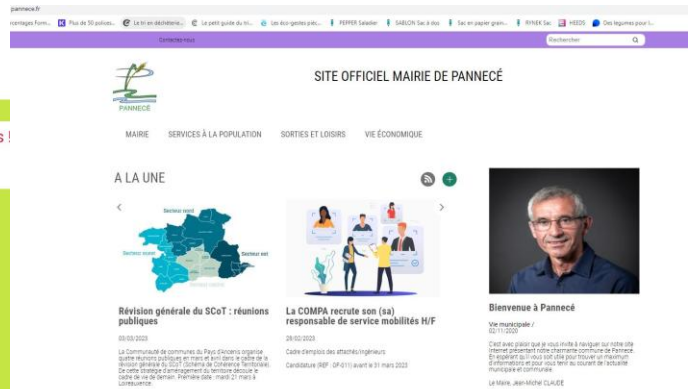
pannecé.fr

rcentages Form... Plus de 50 polices... Le tri en déchèterie... Le petit guide du tri... Les éco-gestes péc... PEPPER Saladier SABLON Sac à dos Sac en papier grain... RYNEK Sac HEEDS Des legumes pour l...

Contactez-nous

Rechercher

PANNECÉ

SITE OFFICIEL MAIRIE DE PANNECÉ

MAIRIE SERVICES À LA POPULATION SORTIES ET LOISIRS VIE ÉCONOMIQUE

A LA UNE

Secteur nord
Secteur ouest
Secteur est
Secteur centre

Révision générale du SCoT : réunions publiques

03/03/2023

La Communauté de communes du Pays d'Ancenis organise quatre réunions publiques en mars et avril dans le cadre de la révision générale du SCoT (Schéma de Cohérence Territoriale). Ce dernier stratégie d'aménagement du territoire découle le cadre de vie de demain. Première date : mardi 21 mars à Loireauxence.

La COMPA recrute son (sa) responsable de service mobilités H/F

28/02/2023

Cadre d'emplois des attachés/ingénieurs

Candidature (REF : OP-011) avant le 31 mars 2023

Bienvenue à Pannecé

Vie municipale /
02/11/2020

C'est avec plaisir que je vous invite à naviguer sur notre site internet présentant notre charmante commune de Pannecé. En espérant qu'il vous soit utile pour trouver un maximum d'informations et pour vous tenir au courant de l'actualité municipale et communale.

Le Maire, Jean-Michel CLAUDE

s !